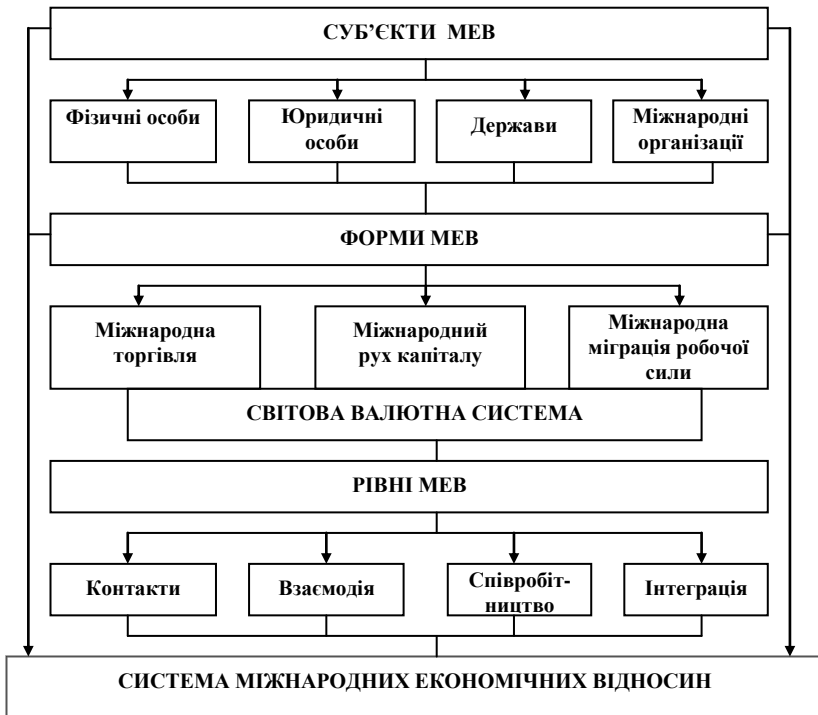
СУБ'ЄКТИ МЕВ

Фізичні особи

Юридичні особи

Держави

Міжнародні організації

ФОРМИ МЕВ

Міжнародна торгівля

Міжнародний рух капіталу

Міжнародна міграція робочої сили

СВІТОВА ВАЛЮТНА СИСТЕМА

РІВНІ МЕВ

Контакти

Взаємодія

Співробітництво

Інтеграція

СИСТЕМА МІЖНАРОДНИХ ЕКОНОМІЧНИХ ВІДНОСИН